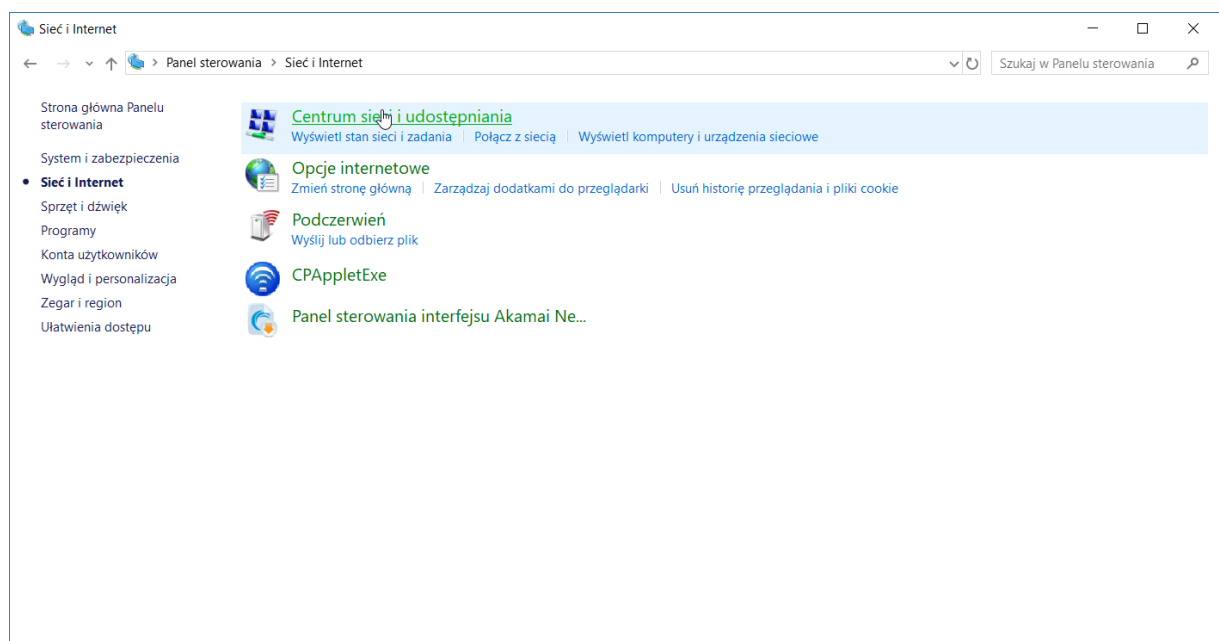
Sieć i Internet

Panel sterowania > Sieć i Internet

Szukaj w Panelu sterowania

Strona główna Panelu sterowania

System i zabezpieczenia

Sieć i Internet

Sprzęt i dźwięk

Programy

Konta użytkowników

Wygląd i personalizacja

Zegar i region

Ułatwienia dostępu

Centrum sieci i udostępniania

Wyświetl stan sieci i zadania | Połącz z siecią | Wyświetl komputery i urządzenia sieciowe

Opcje internetowe

Zmień stronę główną | Zarządzaj dodatkami do przeglądarki | Usuń historię przeglądania i pliki cookie

Podczerwień

Wyślij lub odbierz plik

CPAppletExe

Panel sterowania interfejsu Akamai Ne...